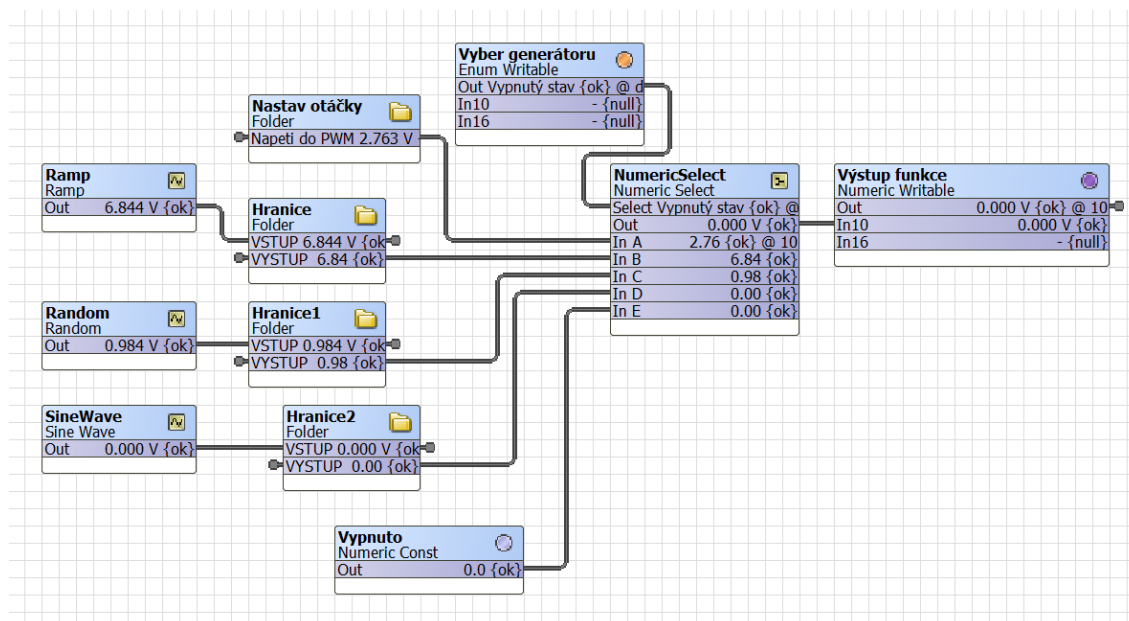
Vyber generátoru
Enum Writable
Out Vypnutý stav {ok} @ d
In10 - {null}
In16 - {null}

Nastav otáčky
Folder
Napeti do PWM 2.763 V

Ramp
Ramp
Out 6.844 V {ok}

Hranice
Folder
VSTUP 6.844 V {ok
VYSTUP 6.84 {ok}

NumericSelect
Numeric Select
Select Vypnutý stav {ok} @
Out 0.000 V {ok}
In A 2.76 {ok} @ 10
In B 6.84 {ok}
In C 0.98 {ok}
In D 0.00 {ok}
In E 0.00 {ok}

Výstup funkce
Numeric Writable
Out 0.000 V {ok} @ 10
In10 0.000 V {ok}
In16 - {null}

Random
Random
Out 0.984 V {ok}

Hranice1
Folder
VSTUP 0.984 V {ok
VYSTUP 0.98 {ok}

SineWave
Sine Wave
Out 0.000 V {ok}

Hranice2
Folder
VSTUP 0.000 V {ok
VYSTUP 0.00 {ok}

Vypnuto
Numeric Const
Out 0.0 {ok}